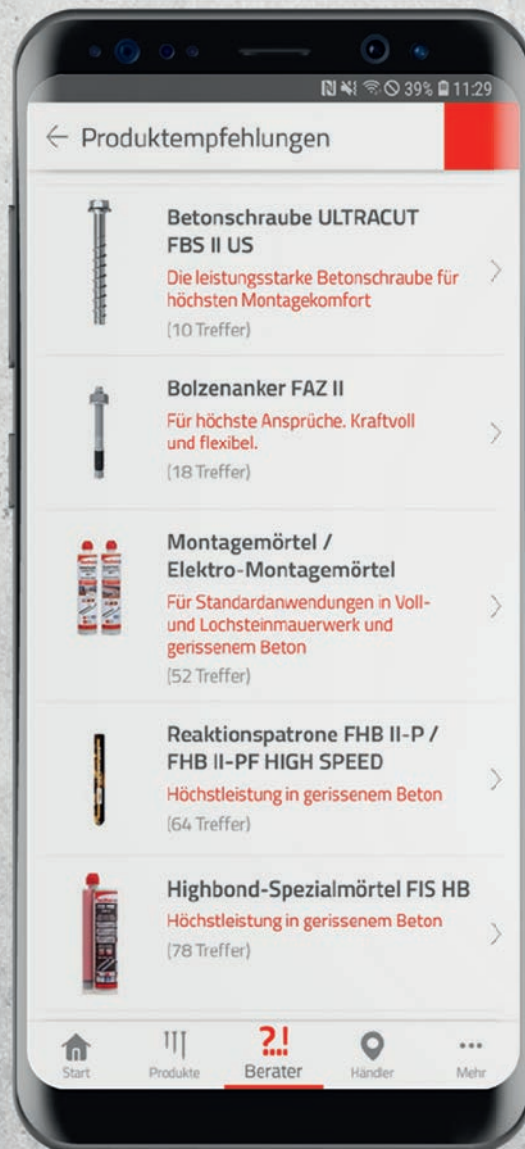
39% 11:29

← Produktempfehlungen

Betonschraube ULTRACUT FBS II US
Die leistungsstarke Betonschraube für höchsten Montagekomfort
(10 Treffer)

Bolzenanker FAZ II
Für höchste Ansprüche. Kraftvoll und flexibel.
(18 Treffer)

Montagemörtel / Elektro-Montagemörtel
Für Standardanwendungen in Voll- und Lochsteinmauerwerk und gerissenem Beton
(52 Treffer)

Reaktionspatrone FHB II-P / FHB II-PF HIGH SPEED
Höchstleistung in gerissenem Beton
(64 Treffer)

Highbond-Spezialmörtel FIS HB
Höchstleistung in gerissenem Beton
(78 Treffer)

Start Produkte ?! Berater Händler Mehr